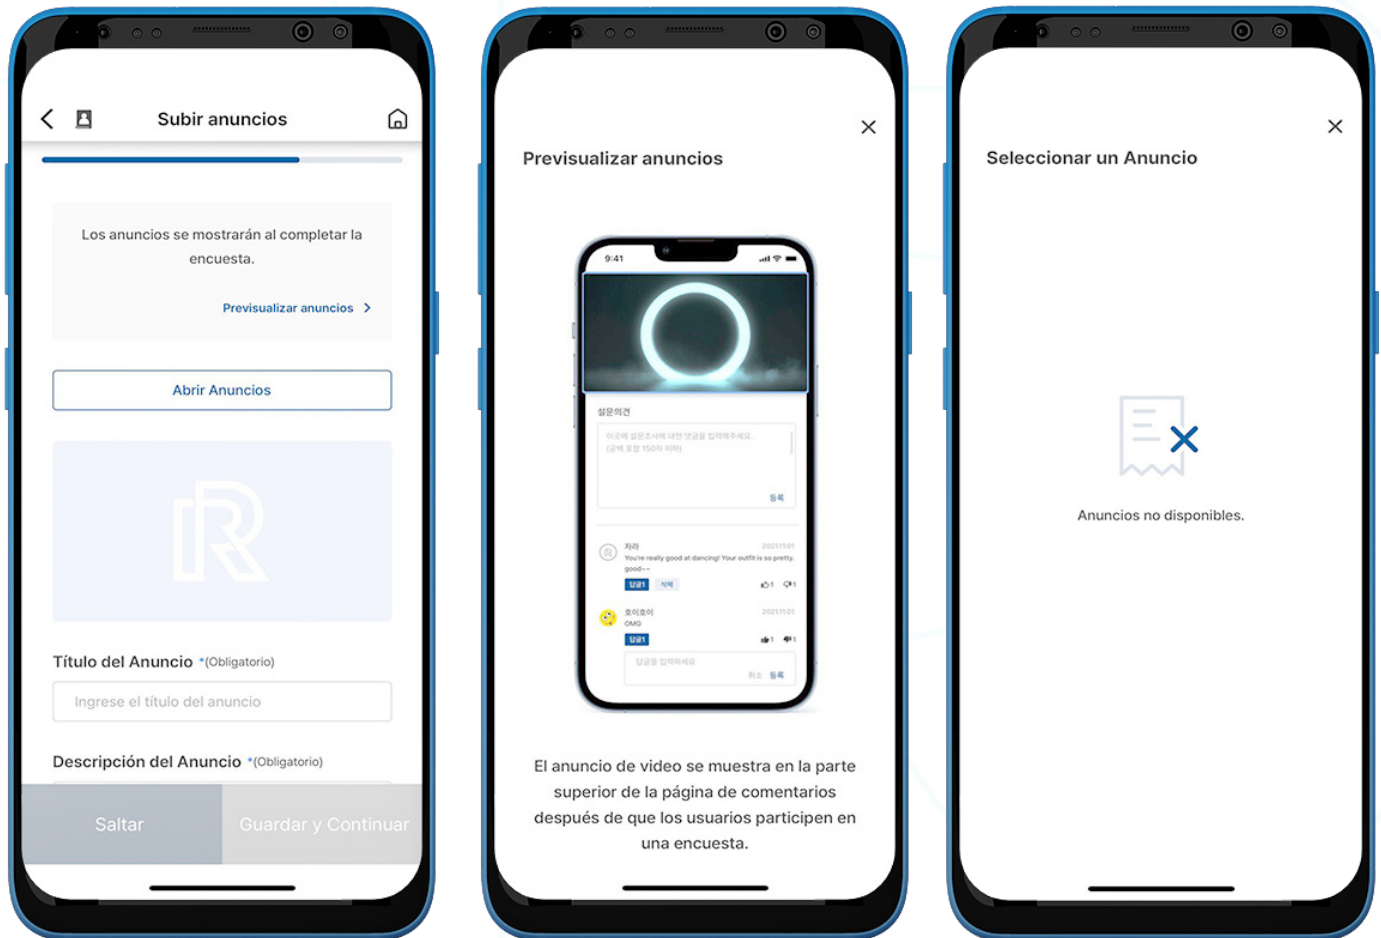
Subir anuncios

Los anuncios se mostrarán al completar la encuesta.

Previsualizar anuncios >

Abrir Anuncios

Título del Anuncio *(Obligatorio)

Ingrese el título del anuncio

Descripción del Anuncio *(Obligatorio)

Saltar

Guardar y Continuar

Previsualizar anuncios

9:41

설문의견

이곳에 설문조사에 대한 댓글을 입력해주세요. (공백 포함 150자 이하)

등록

자라

2021.11.01

You're really good at dancing! Your outfit is so pretty. good~~

답글1

삭제

1

1

호이호이

2021.11.01

OMG

답글1

1

1

댓글을 입력하세요

취소

등록

El anuncio de video se muestra en la parte superior de la página de comentarios después de que los usuarios participen en una encuesta.

Seleccionar un Anuncio

Anuncios no disponibles.